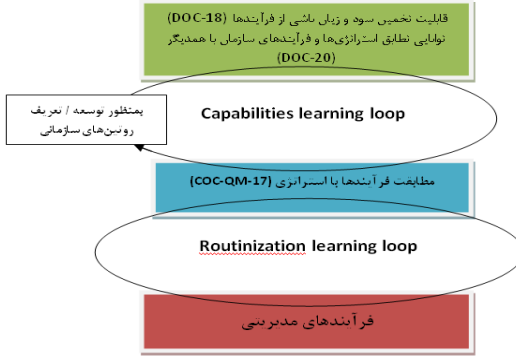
قابلیت تخمین سود و زیان ناشی از فرآیندها (DOC-18)
توانایی تطابق استراتژی‌ها و فرآیندهای سازمان با همدیگر (DOC-20)

بمنظور توسعه / تعریف روتین‌های سازمانی

Capabilities learning loop

مطابقت فرآیندها با استراتژی (COC-QM-17)

Routinization learning loop

فرآیندهای مدیریتی